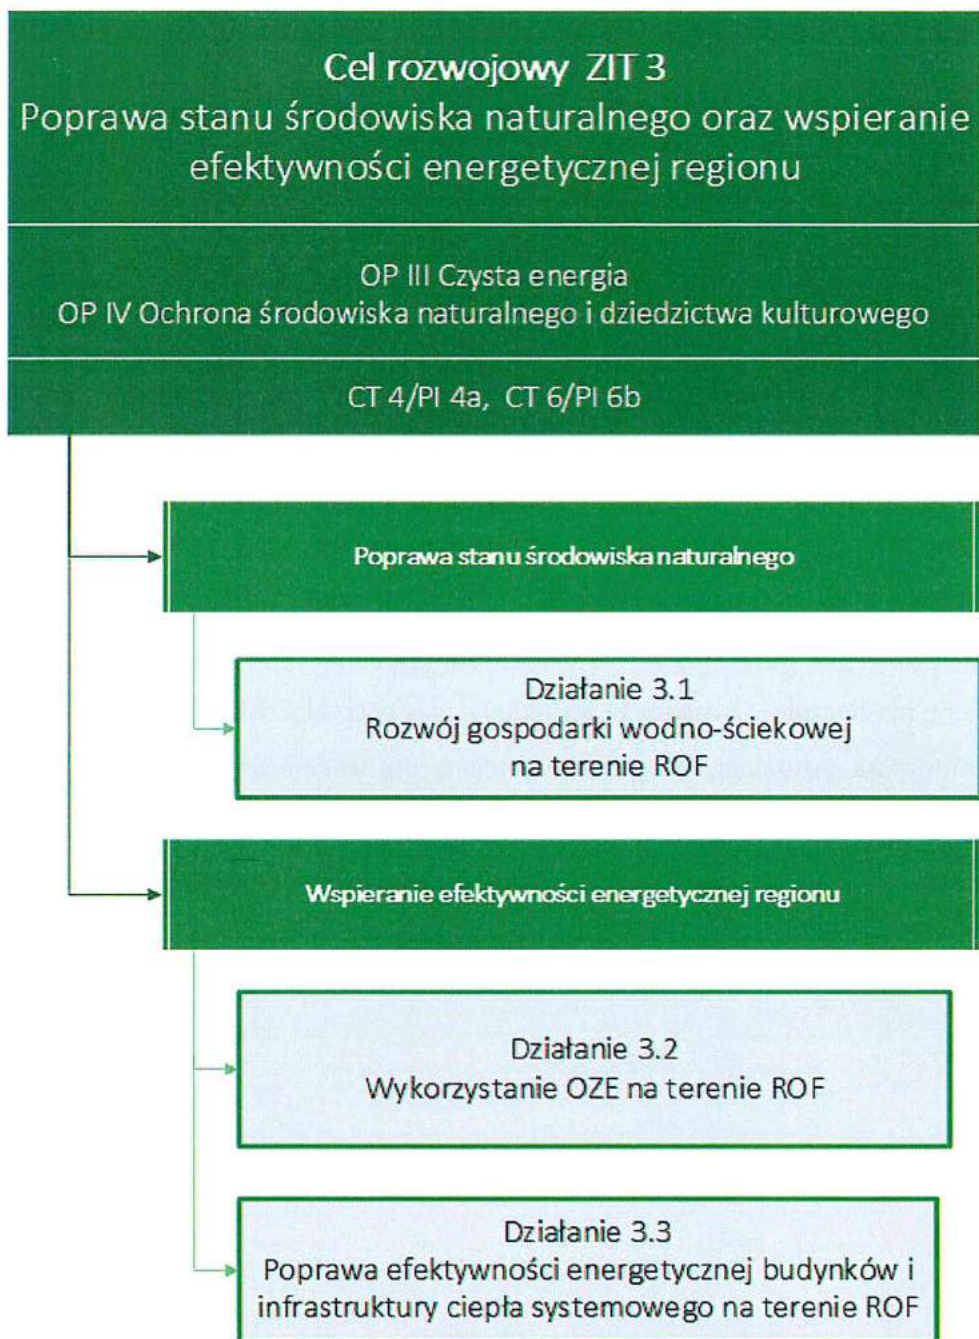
Cel rozwojowy ZIT 3
Poprawa stanu środowiska naturalnego oraz wspieranie efektywności energetycznej regionu

OP III Czysta energia
OP IV Ochrona środowiska naturalnego i dziedzictwa kulturowego

CT 4/PI 4a, CT 6/PI 6b

Poprawa stanu środowiska naturalnego

Działanie 3.1
Rozwój gospodarki wodno-ściekowej na terenie ROF

Wspieranie efektywności energetycznej regionu

Działanie 3.2
Wykorzystanie OZE na terenie ROF

Działanie 3.3
Poprawa efektywności energetycznej budynków i infrastruktury ciepła systemowego na terenie ROF